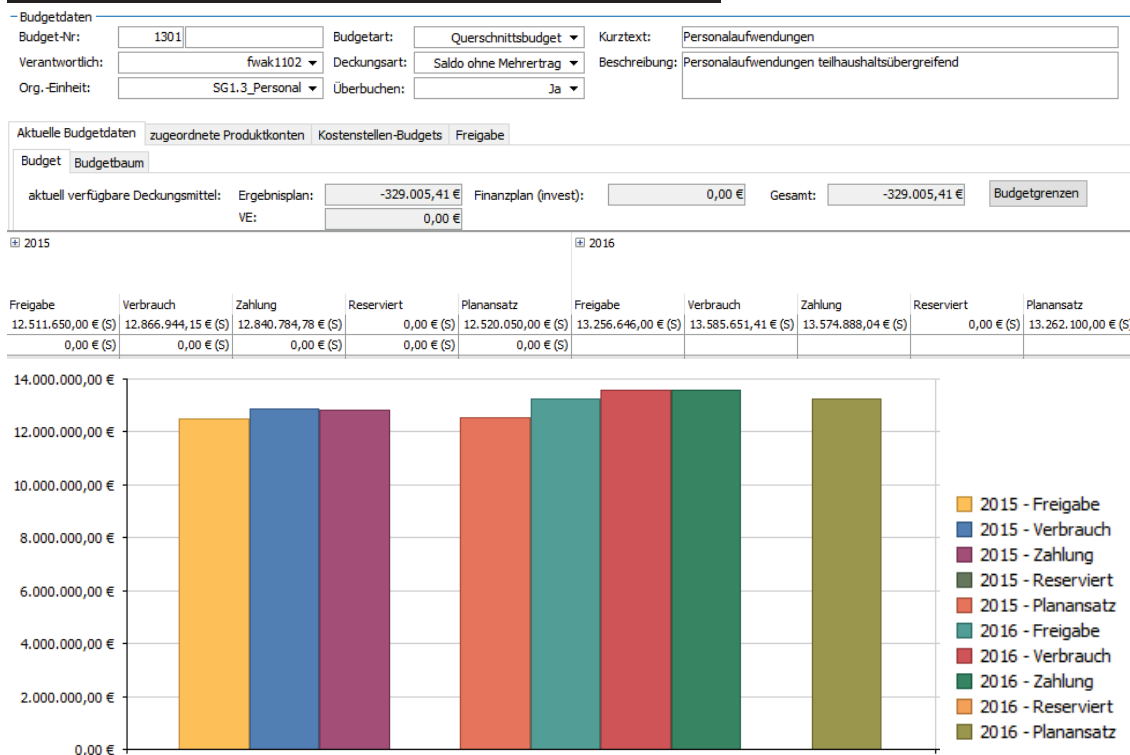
Budgetdaten

Budget-Nr: 1301

Budgetart: Querschnittsbudget

Kurztext: Personalaufwendungen

Verantwortlich: fwak1102

Deckungsart: Saldo ohne Mehrertrag

Beschreibung: Personalaufwendungen teilhaushaltsübergreifend

Org.-Einheit: SG1.3_Personal

Überbuchen: Ja

Aktuelle Budgetdaten | zugeordnete Produktkonten | Kostenstellen-Budgets | Freigabe

Budget | Budgetbaum

aktuell verfügbare Deckungsmittel: Ergebnisplan: -329.005,41 € Finanzplan (invest): 0,00 € Gesamt: -329.005,41 € Budgetgrenzen

VE: 0,00 €

⊞ 2015

⊞ 2016

| Freigabe | Verbrauch | Zahlung | Reserviert | Planansatz | Freigabe | Verbrauch | Zahlung | Reserviert | Planansatz |
|---|---|---|---|---|---|---|---|---|---|
| 12.511.650,00 € (S) | 12.866.944,15 € (S) | 12.840.784,78 € (S) | 0,00 € (S) | 12.520.050,00 € (S) | 13.256.646,00 € (S) | 13.585.651,41 € (S) | 13.574.888,04 € (S) | 0,00 € (S) | 13.262.100,00 € (S |
| 0,00 € (S) | 0,00 € (S) | 0,00 € (S) | 0,00 € (S) | 0,00 € (S) | | | | | |

14.000.000,00 €
12.000.000,00 €
10.000.000,00 €
8.000.000,00 €
6.000.000,00 €
4.000.000,00 €
2.000.000,00 €
0,00 €

2015 - Freigabe
2015 - Verbrauch
2015 - Zahlung
2015 - Reserviert
2015 - Planansatz
2016 - Freigabe
2016 - Verbrauch
2016 - Zahlung
2016 - Reserviert
2016 - Planansatz